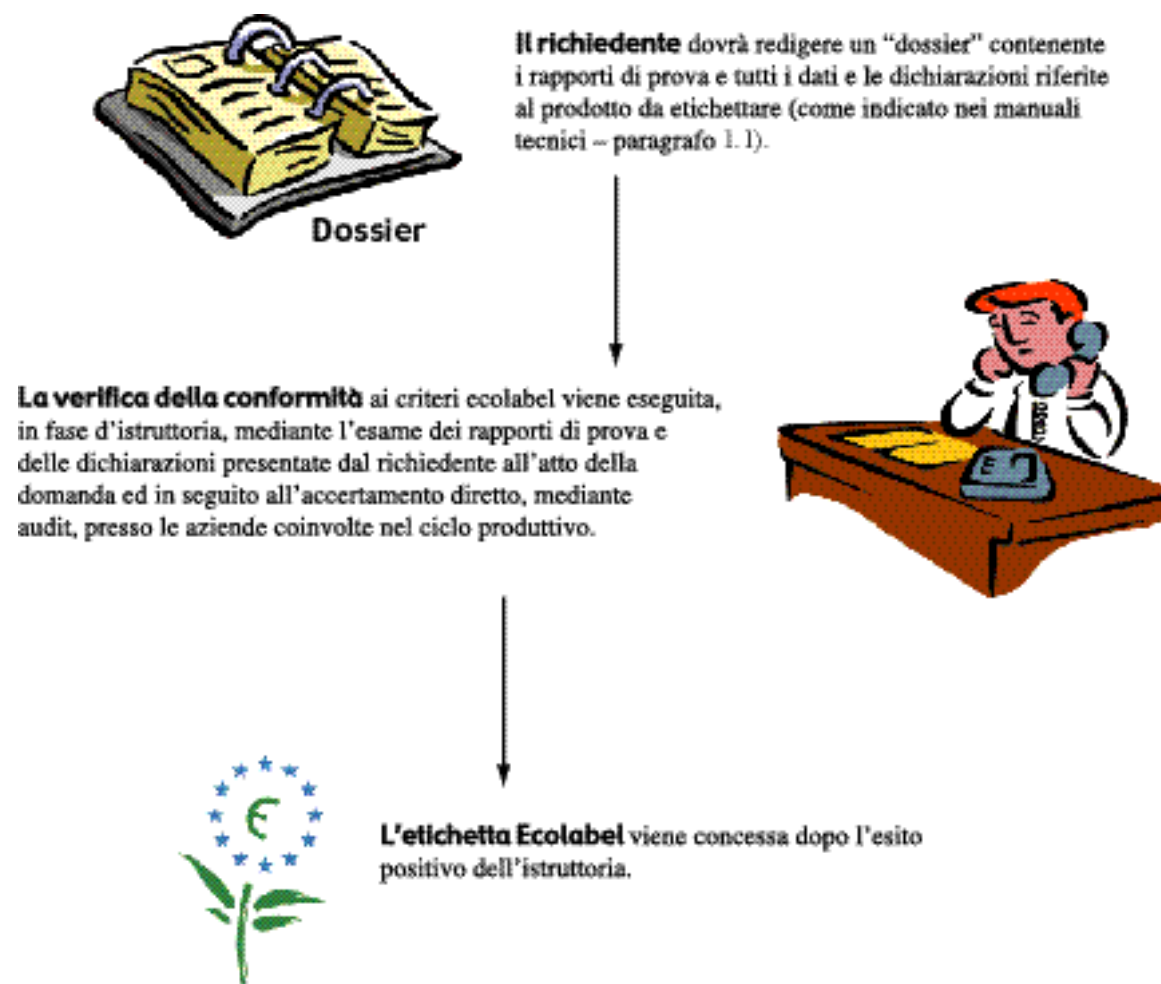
Dossier

**Il richiedente** dovrà redigere un "dossier" contenente i rapporti di prova e tutti i dati e le dichiarazioni riferite al prodotto da etichettare (come indicato nei manuali tecnici – paragrafo 1.1).

**La verifica della conformità** ai criteri ecolabel viene eseguita, in fase d'istruttoria, mediante l'esame dei rapporti di prova e delle dichiarazioni presentate dal richiedente all'atto della domanda ed in seguito all'accertamento diretto, mediante audit, presso le aziende coinvolte nel ciclo produttivo.

**L'etichetta Ecolabel** viene concessa dopo l'esito positivo dell'istruttoria.